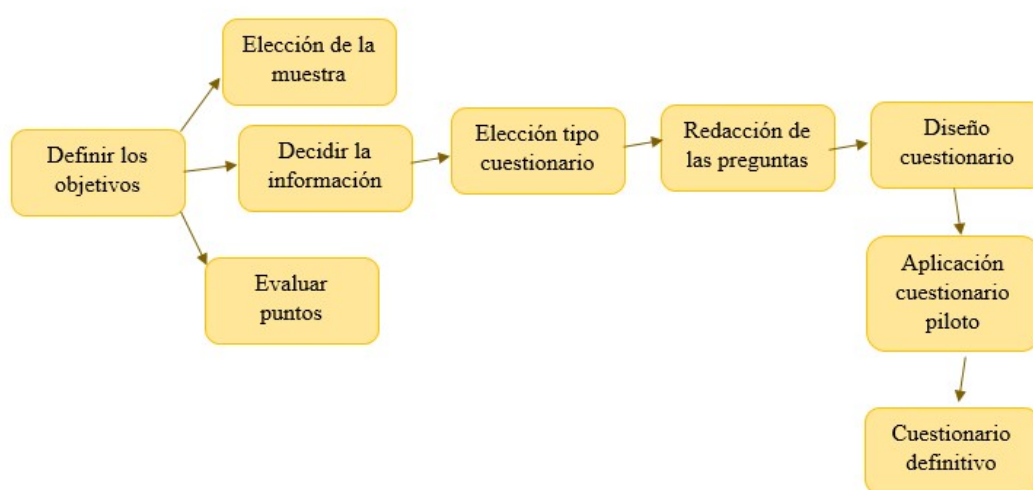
Elección de la muestra

Definir los objetivos

Decidir la información

Evaluar puntos

Elección tipo cuestionario

Redacción de las preguntas

Diseño cuestionario

Aplicación cuestionario piloto

Cuestionario definitivo